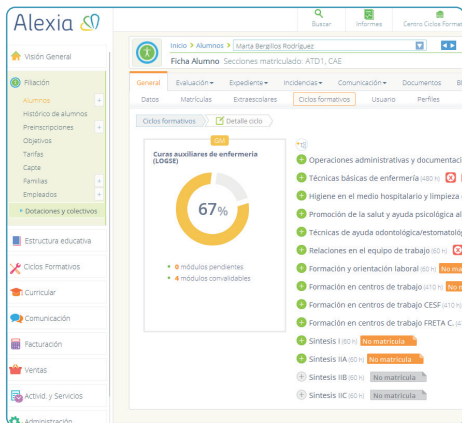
Alexia

Buscar Informes Centro Ciclos Format

Visión General

Filiación

Alumnos
Histórico de alumnos
Preinscripciones
Objetivos
Tarifas
Capta
Familias
Empleados
Dotaciones y colectivos

Estructura educativa

Ciclos Formativos

Curricular

Comunicación

Facturación

Ventas

Activid. y Servicios

Administración

Inicio > Alumnos > Marta Bergillos Rodriguez

Ficha Alumno Secciones matriculado: ATD1, CAE

General Evaluación Expediente Incidencias Comunicación Documentos

Datos Matrículas Extraescolares Ciclos formativos Usuario Perfiles

Ciclos formativos Detalle ciclo

GM

Curas auxiliares de enfermería (LOGSE)

67%

• 0 módulos pendientes
• 4 módulos convalidables

Operaciones administrativas y documentaci
Técnicas básicas de enfermería (480 h)
Higiene en el medio hospitalario y limpieza
Promoción de la salud y ayuda psicológica al
Técnicas de ayuda odontológica/estomatológ
Relaciones en el equipo de trabajo (60 h)
Formación y orientación laboral (60 h) No ma
Formación en centros de trabajo (410 h) No ma
Formación en centros de trabajo CESF (410 h)
Formación en centros de trabajo FRETA C. (4
Síntesis I (60 h) No matrícula
Síntesis IIA (60 h) No matrícula
Síntesis IIB (60 h) No matrícula
Síntesis IIC (60 h) No matrícula